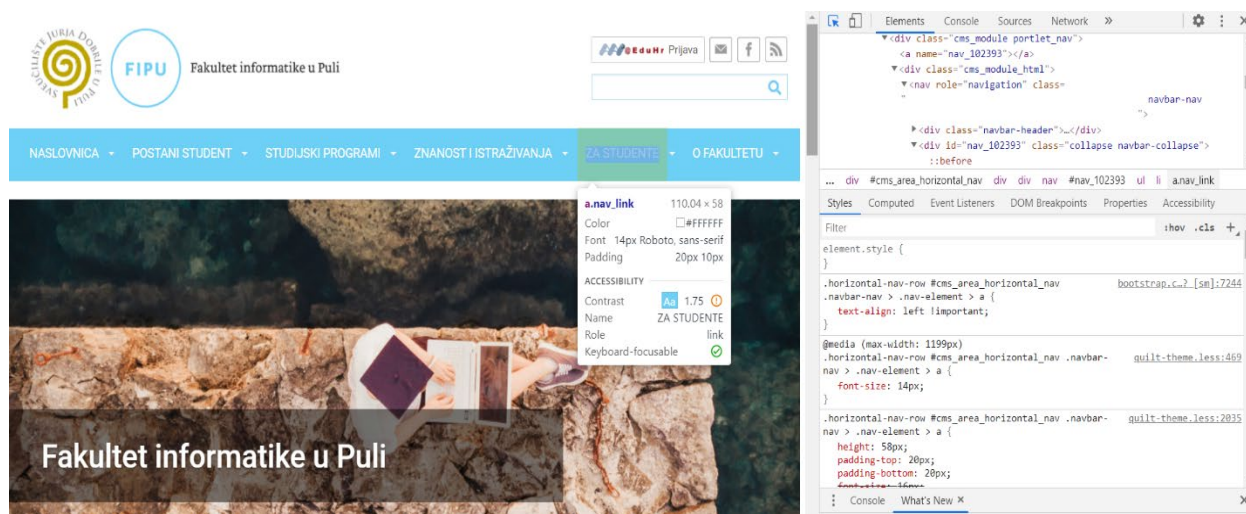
SVEUČILIŠTE JURJA DOBRILE U PULI

FIPU Fakultet informatike u Puli

AAI@EduHr Prijava

NASLOVNICA POSTANI STUDENT STUDIJSKI PROGRAMI ZNANOST I ISTRAŽIVANJA ZA STUDENTE O FAKULTETU

a.nav_link 110.04 × 58
Color #FFFFFF
Font 14px Roboto, sans-serif
Padding 20px 10px
ACCESSIBILITY
Contrast Aa 1.75
Name ZA STUDENTE
Role link
Keyboard-focusable

Fakultet informatike u Puli

Elements Console Sources Network »

<div class="cms_module portlet_nav">
<a name="nav_102393"></a>
<div class="cms_module_html">
<nav role="navigation" class="
navbar-nav
">
<div class="navbar-header">…</div>
<div id="nav_102393" class="collapse navbar-collapse">
::before

… div #cms_area_horizontal_nav div div nav #nav_102393 ul li a.nav_link

Styles Computed Event Listeners DOM Breakpoints Properties Accessibility

Filter :hov .cls +

element.style {
}

.horizontal-nav-row #cms_area_horizontal_nav .navbar-nav > .nav-element > a { bootstrap.c…? [sm]:7244
text-align: left !important;
}

@media (max-width: 1199px)
.horizontal-nav-row #cms_area_horizontal_nav .navbar-nav > .nav-element > a { quilt-theme.less:469
font-size: 14px;
}

.horizontal-nav-row #cms_area_horizontal_nav .navbar-nav > .nav-element > a { quilt-theme.less:2035
height: 58px;
padding-top: 20px;
padding-bottom: 20px;
font-size: 16px;

Console What's New ×